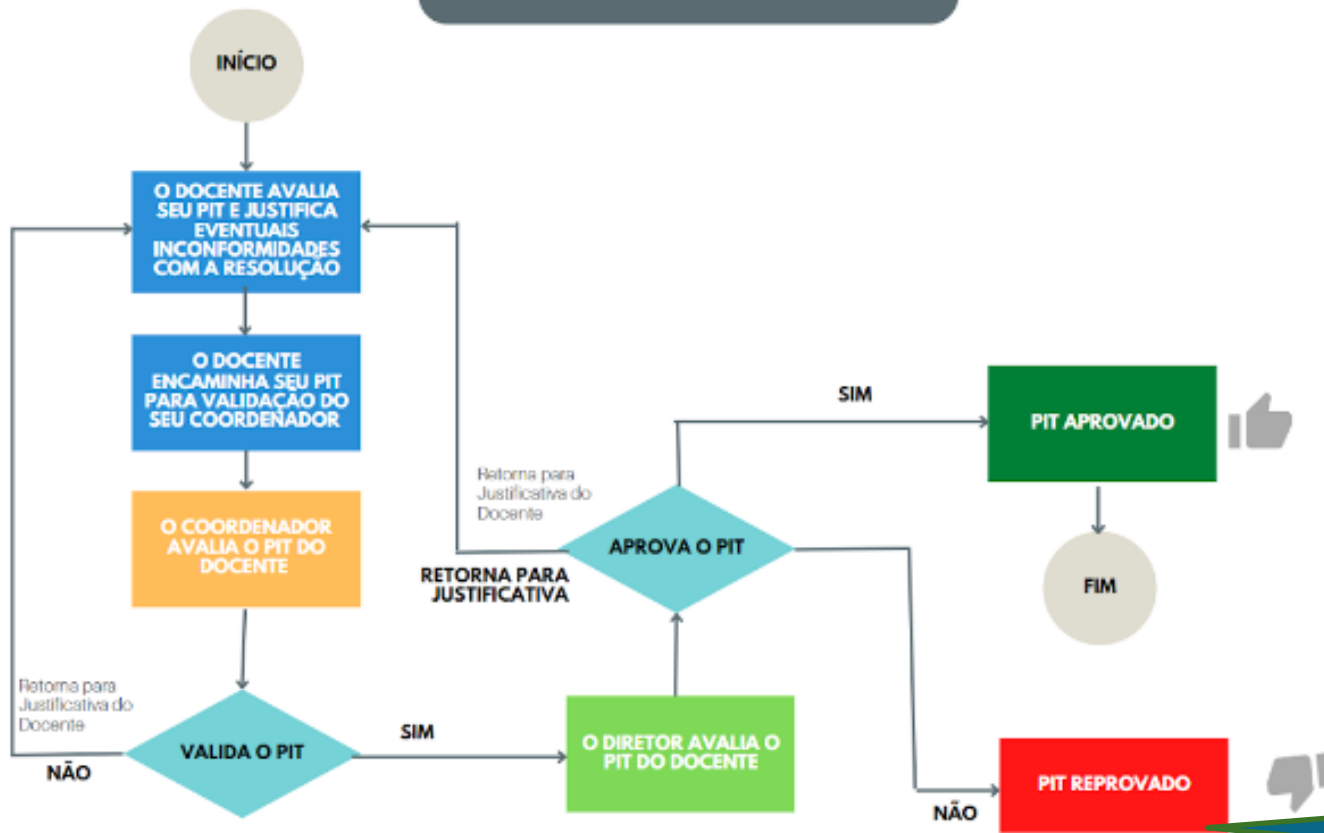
INÍCIO

O DOCENTE AVALIA SEU PIT E JUSTIFICA EVENTUAIS INCONFORMIDADES COM A RESOLUÇÃO

O DOCENTE ENCAMINHA SEU PIT PARA VALIDAÇÃO DO SEU COORDENADOR

O COORDENADOR AVALIA O PIT DO DOCENTE

Retorna para Justificativa do Docente

NÃO

VALIDA O PIT

SIM

O DIRETOR AVALIA O PIT DO DOCENTE

Retorna para Justificativa do Docente

RETORNA PARA JUSTIFICATIVA

APROVA O PIT

SIM

PIT APROVADO

FIM

NÃO

PIT REPROVADO